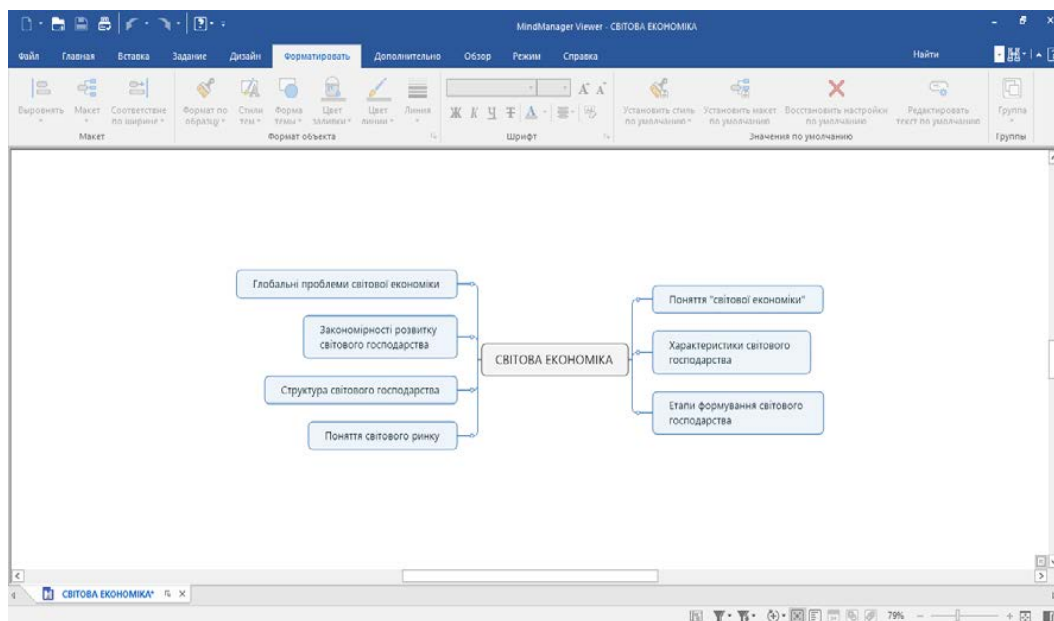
MindManager Viewer - СВІТОВА ЕКОНОМІКА

Файл Главная Вставка Задание Дизайн Форматировать Дополнительно Обзор Режим Справка Найти

Выровнять Макет Соответствие по ширине
Макет
Формат по образцу Стили темы Форма темы Цвет заливки Цвет линии Линия
Формат объекта
Шрифт
Установить стиль по умолчанию Установить макет по умолчанию Восстановить настройки по умолчанию Редактировать текст по умолчанию
Значения по умолчанию
Группа
Группы

Глобальні проблеми світової економіки

Закономірності розвитку світового господарства

Структура світового господарства

Поняття світового ринку

СВІТОВА ЕКОНОМІКА

Поняття "світової економіки"

Характеристики світового господарства

Етапи формування світового господарства

СВІТОВА ЕКОНОМІКА*

79%